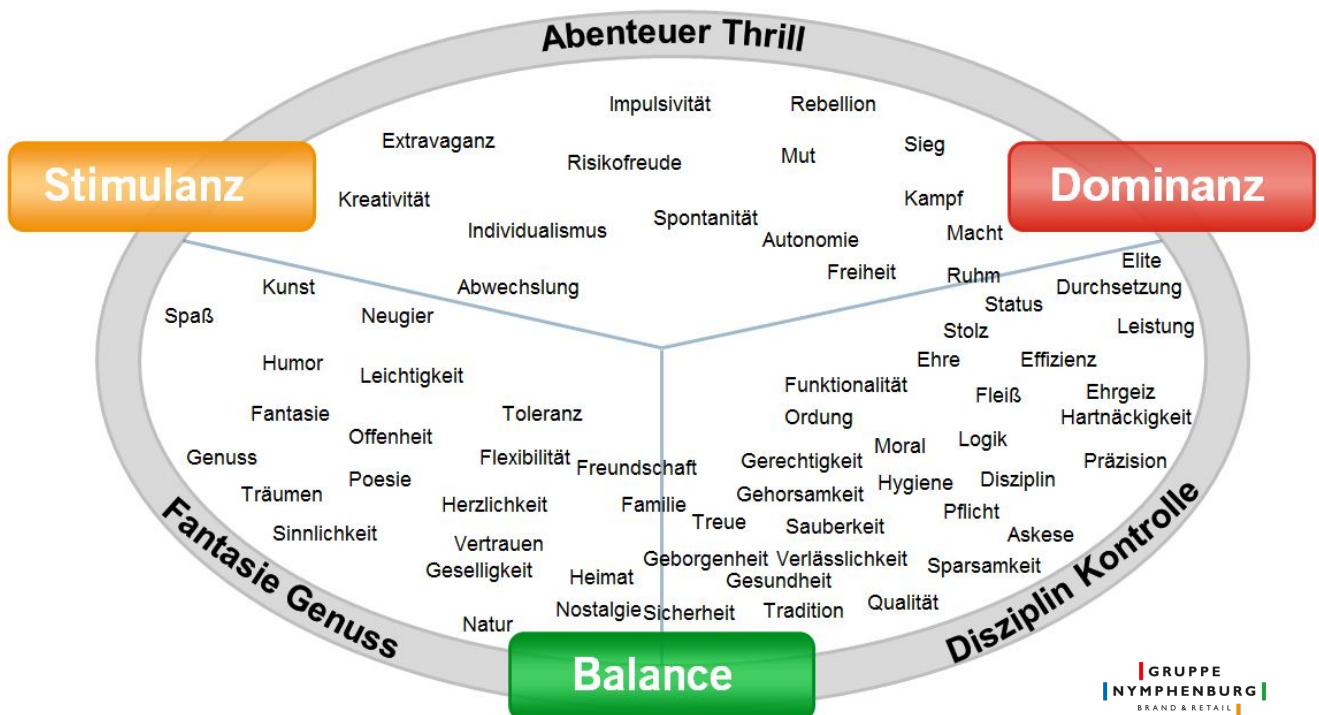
Abenteuer Thrill

Stimulanz

Dominanz

Impulsivität
Rebellion
Extravaganz
Risikofreude
Mut
Sieg
Kreativität
Spontanität
Kampf
Individualismus
Autonomie
Macht
Freiheit
Ruhm
Elite
Abwechslung
Durchsetzung
Status
Kunst
Spaß
Neugier
Stolz
Leistung
Humor
Leichtigkeit
Ehre
Effizienz
Funktionalität
Fleiß
Ehrgeiz
Fantasie
Toleranz
Ordung
Hartnäckigkeit
Offenheit
Moral
Logik
Genuss
Flexibilität
Freundschaft
Gerechtigkeit
Präzision
Hygiene
Disziplin
Träumen
Poesie
Gehorsamkeit
Herzlichkeit
Familie
Pflicht
Treue
Sauberkeit
Sinnlichkeit
Askese
Vertrauen
Geborgenheit
Verlässlichkeit
Geselligkeit
Heimat
Gesundheit
Sparsamkeit
Nostalgie
Sicherheit
Tradition
Qualität
Natur

Fantasie Genuss

Balance

Disziplin Kontrolle

GRUPPE
NYMPHENBURG
BRAND & RETAIL